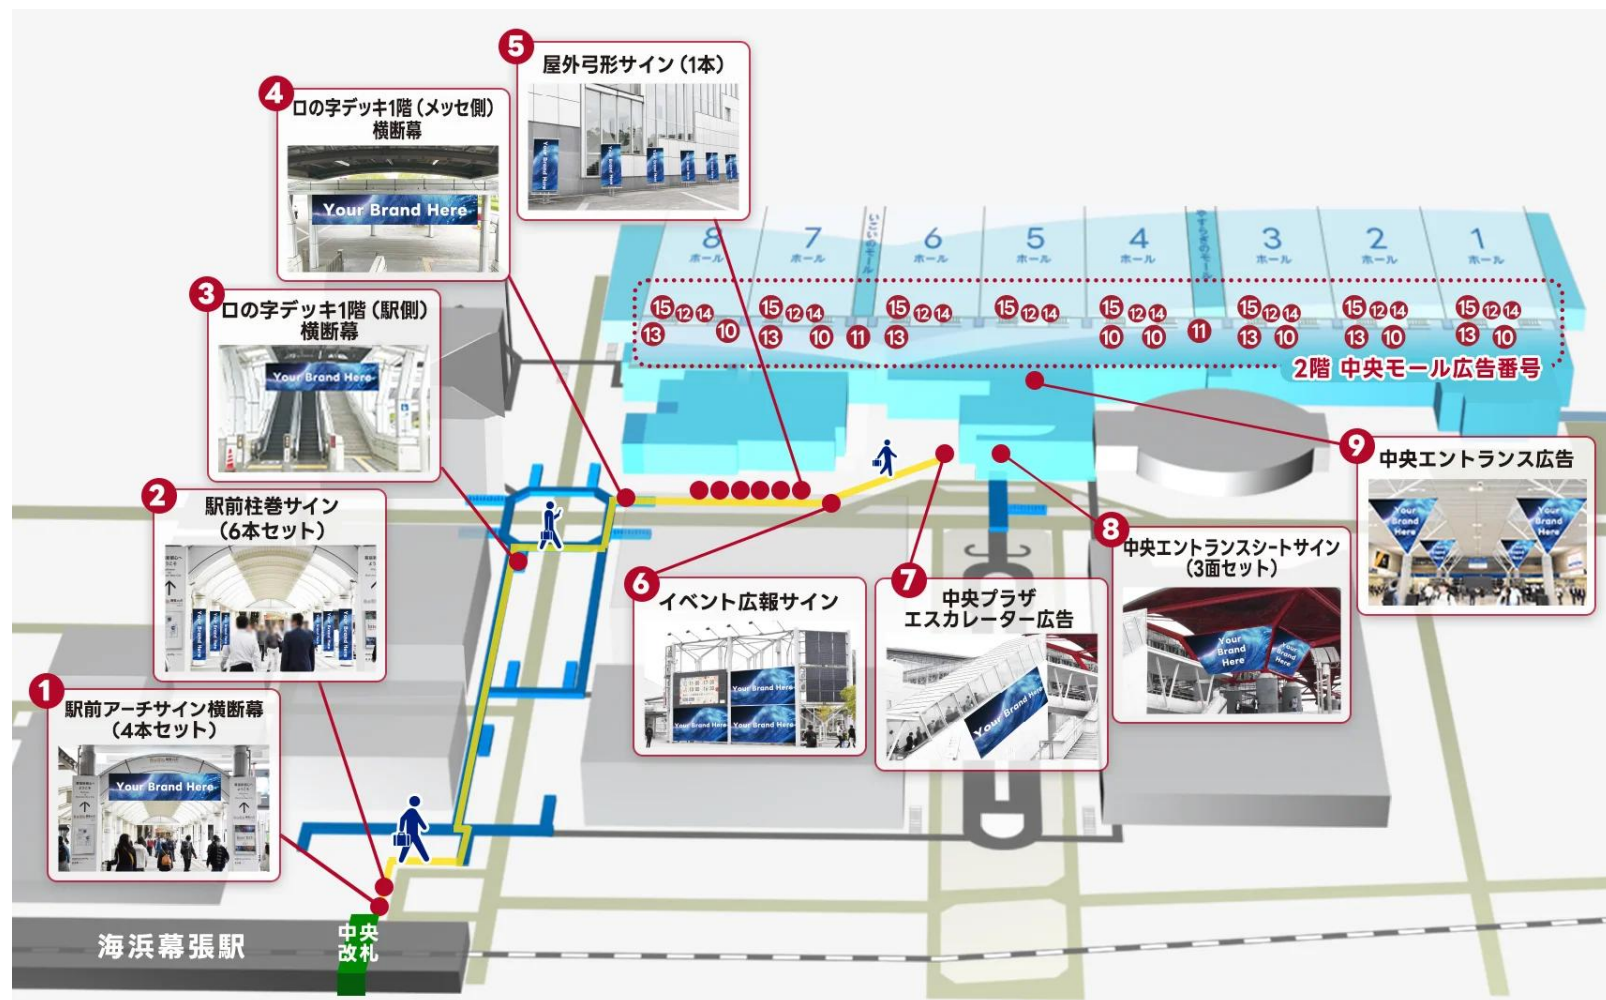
5 屋外弓形サイン（1本）

4 ロの字デッキ1階（メッセ側）横断幕

Your Brand Here

3 ロの字デッキ1階（駅側）横断幕

Your Brand Here

2 駅前柱巻サイン（6本セット）

1 駅前アーチサイン横断幕（4本セット）

Your Brand Here

8 ホール 7 ホール いこいのモール 6 ホール 5 ホール 4 ホール やすらぎのモール 3 ホール 2 ホール 1 ホール

15 12 14 13 10 15 12 14 13 10 11 15 12 14 13 15 12 14 15 12 14 10 10 11 15 12 14 13 10 15 12 14 13 10 15 12 14 13 10

2階 中央モール広告番号

9 中央エントランス広告

Your Brand Here

8 中央エントランスシートサイン（3面セット）

Your Brand Here

7 中央プラザ エスカレーター広告

Your Brand Here

6 イベント広報サイン

Your Brand Here

海浜幕張駅

中央改札